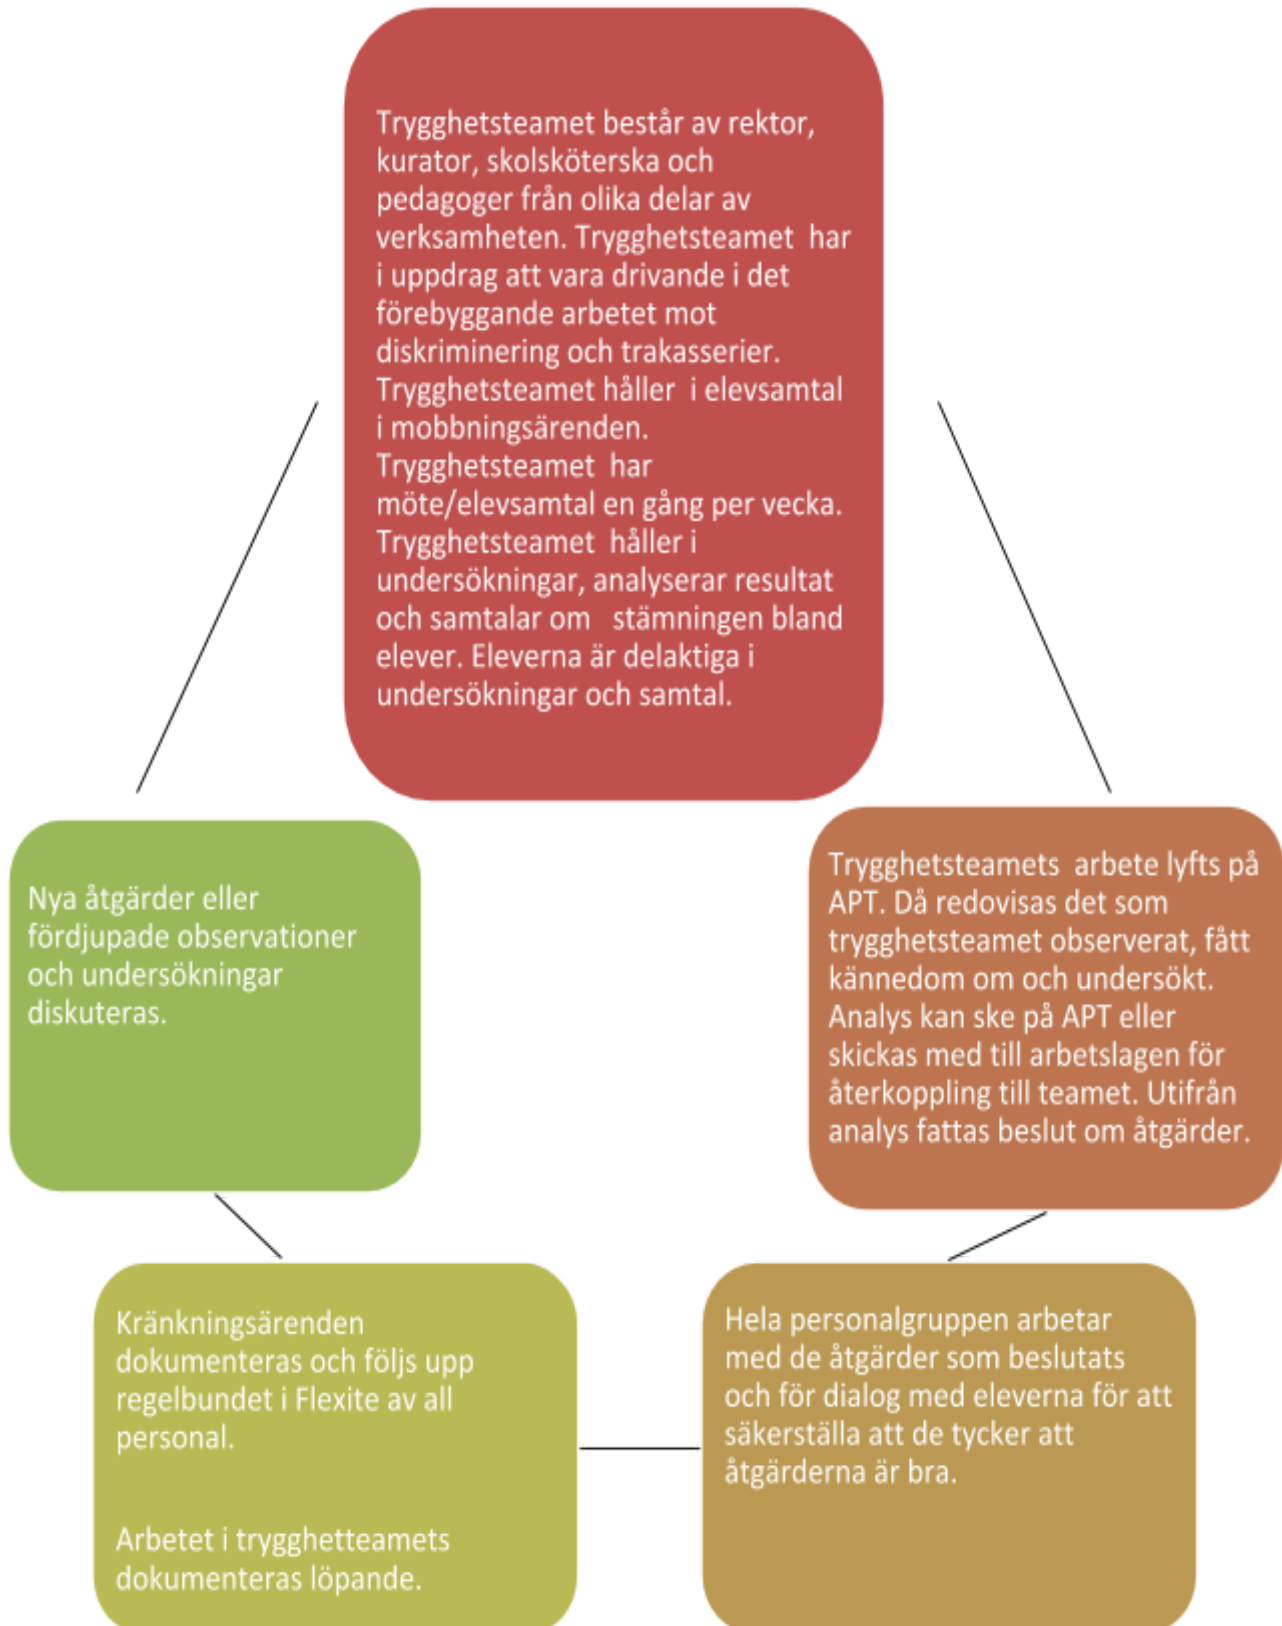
Trygghetsteamet består av rektor, kurator, skolsköterska och pedagoger från olika delar av verksamheten. Trygghetsteamet har i uppdrag att vara drivande i det förebyggande arbetet mot diskriminering och trakasserier. Trygghetsteamet håller i elevsamtal i mobbningsärenden. Trygghetsteamet har möte/elevsamtal en gång per vecka. Trygghetsteamet håller i undersökningar, analyserar resultat och samtalar om stämningen bland elever. Eleverna är delaktiga i undersökningar och samtal.

Trygghetsteamets arbete lyfts på APT. Då redovisas det som trygghetsteamet observerat, fått kännedom om och undersökt. Analys kan ske på APT eller skickas med till arbetslagen för återkoppling till teamet. Utifrån analys fattas beslut om åtgärder.

Hela personalgruppen arbetar med de åtgärder som beslutats och för dialog med eleverna för att säkerställa att de tycker att åtgärderna är bra.

Kränkningsärenden dokumenteras och följs upp regelbundet i Flexite av all personal.

Arbetet i trygghetteamets dokumenteras löpande.

Nya åtgärder eller fördjupade observationer och undersökningar diskuteras.